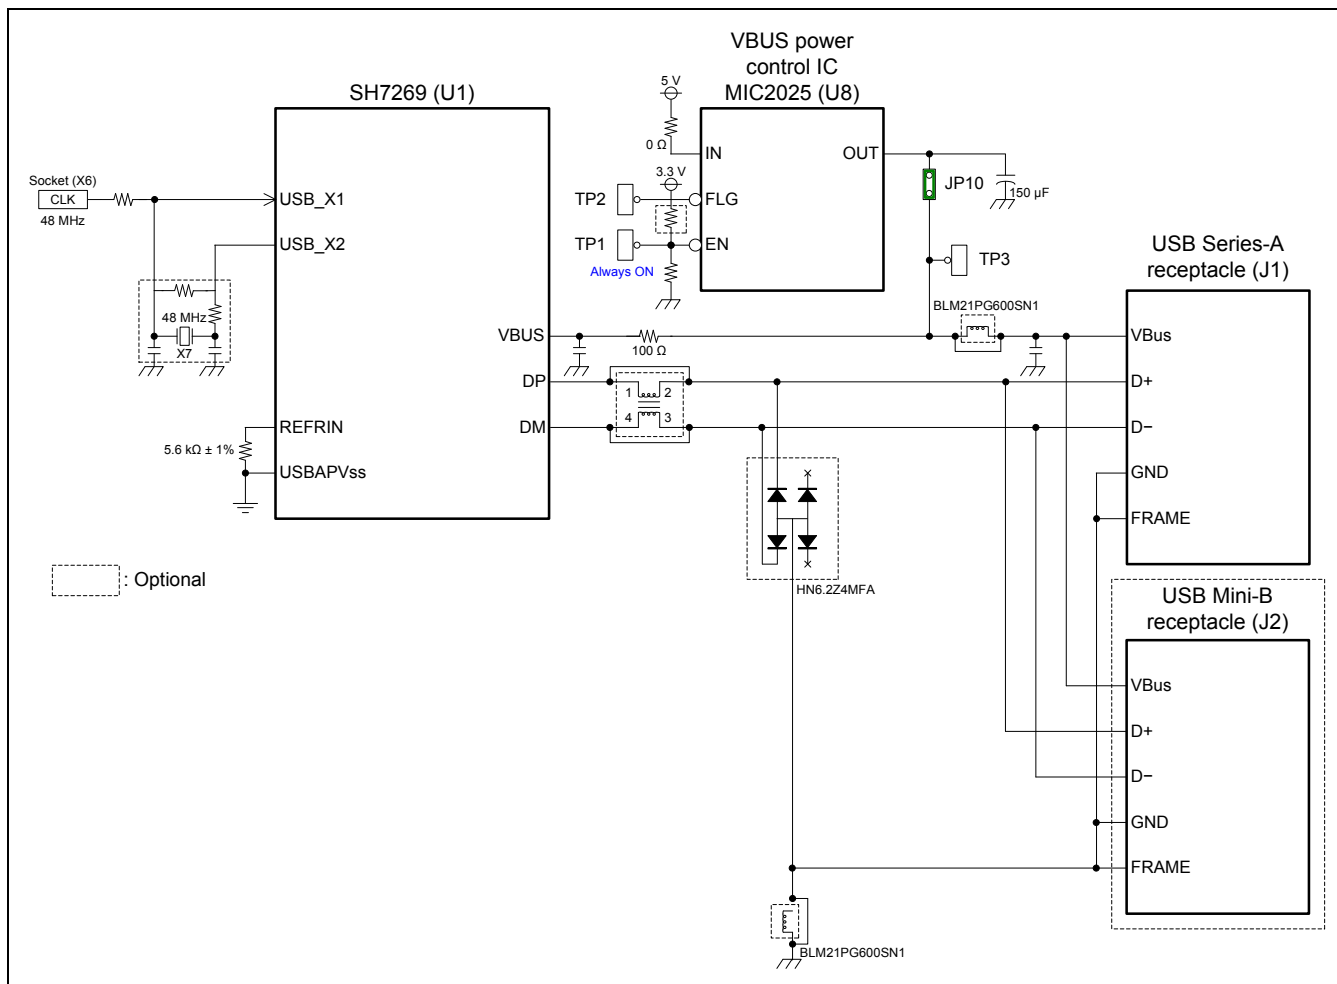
VBUS power control IC MIC2025 (U8)

SH7269 (U1)

5 V
0 Ω
IN
OUT
3.3 V
TP2
FLG
TP1
EN
Always ON
JP10
150 μF
TP3

Socket (X6)
CLK
48 MHz
USB_X1
USB_X2
48 MHz
X7

USB Series-A receptacle (J1)

BLM21PG600SN1
VBUS
100 Ω
VBus
DP
1
2
D+
DM
4
3
D−
REFRIN
5.6 kΩ ± 1%
USBAPVss
GND
FRAME

HN6.2Z4MFA

: Optional

USB Mini-B receptacle (J2)
VBus
D+
D−
GND
FRAME

BLM21PG600SN1